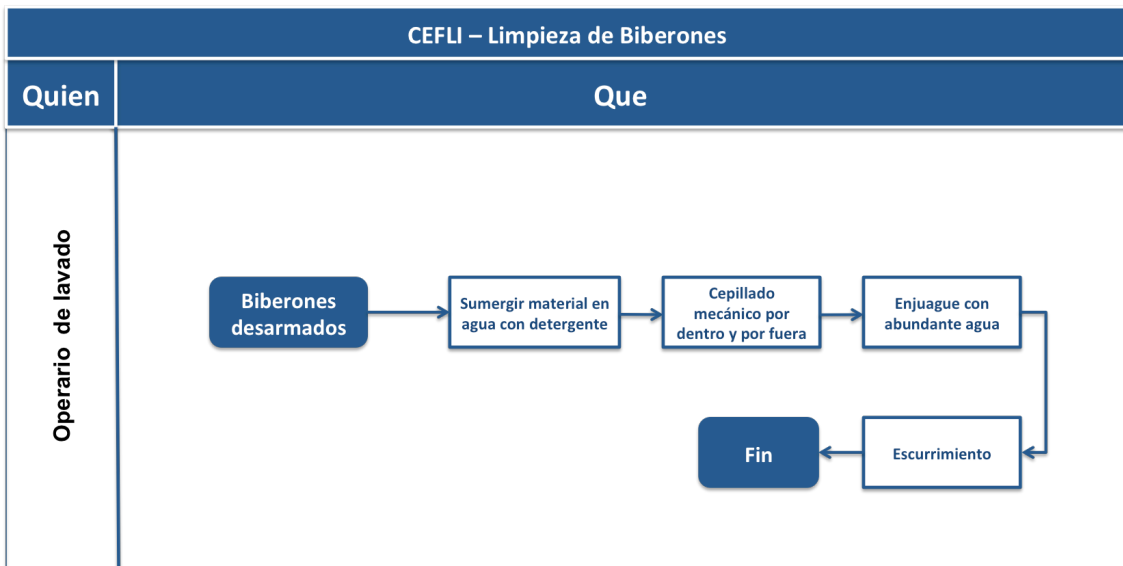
CEFLI – Limpieza de Biberones

Quien

Que

Operario de lavado

Biberones desarmados

Sumergir material en agua con detergente

Cepillado mecánico por dentro y por fuera

Enjuague con abundante agua

Escurrimiento

Fin